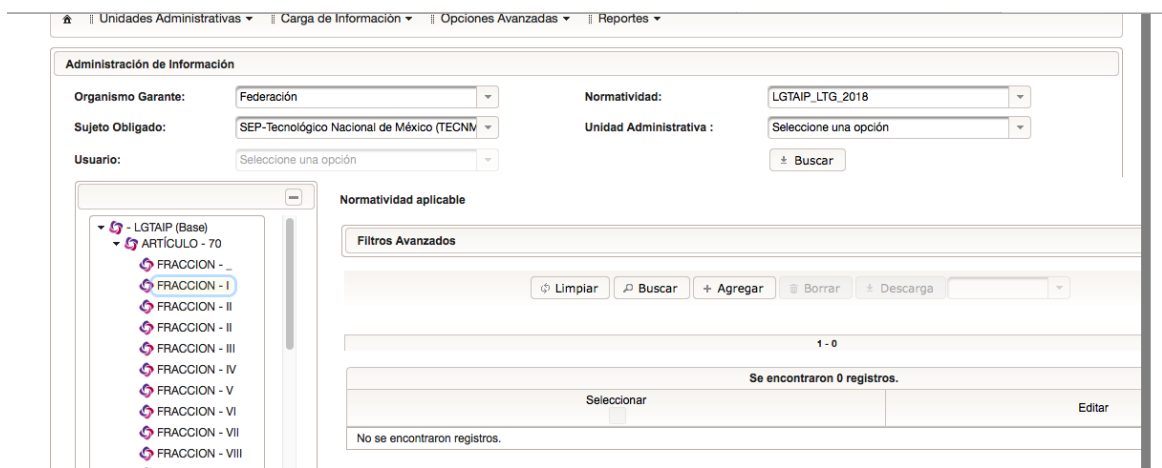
Unidades Administrativas ▾ | Carga de Información ▾ | Opciones Avanzadas ▾ | Reportes ▾

Administración de Información

Organismo Garante: Federación
Normatividad: LGTAIP_LTG_2018
Sujeto Obligado: SEP-Tecnológico Nacional de México (TECNM
Unidad Administrativa : Seleccione una opción
Usuario: Seleccione una opción
Buscar

- LGTAIP (Base)
ARTÍCULO - 70
FRACCION - _
FRACCION - I
FRACCION - II
FRACCION - II
FRACCION - III
FRACCION - IV
FRACCION - V
FRACCION - VI
FRACCION - VII
FRACCION - VIII

Normatividad aplicable

Filtros Avanzados

Limpiar | Buscar | + Agregar | Borrar | Descarga

1 - 0

Se encontraron 0 registros.

| Seleccionar | Editar |
|---|---|
| No se encontraron registros. | |